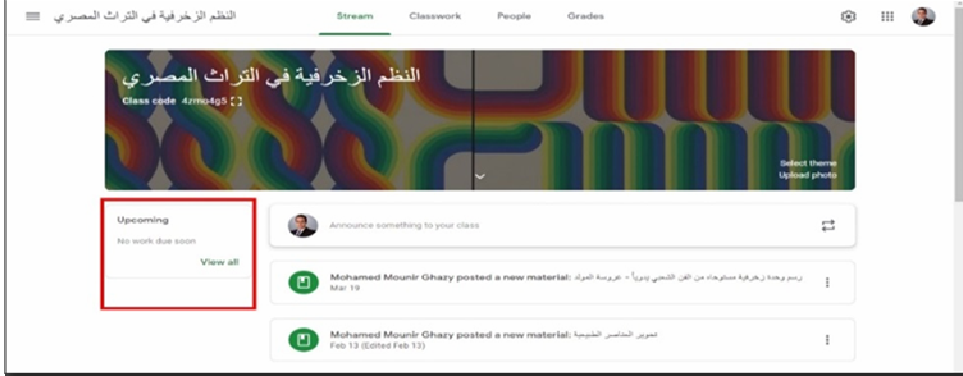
النظم الزخرفية في التراث المصري

Stream Classwork People Grades

النظم الزخرفية في التراث المصري

Class code 4zmo4g5

Select theme
Upload photo

Upcoming
No work due soon
View all

Announce something to your class

Mohamed Mounir Ghazy posted a new material: رسم وحدة زخرفية مستوحاة من الفن القبطي يدوياً - عروسة المولد
Mar 19

Mohamed Mounir Ghazy posted a new material: تحوير العناصر الطبيعية
Feb 13 (Edited Feb 13)